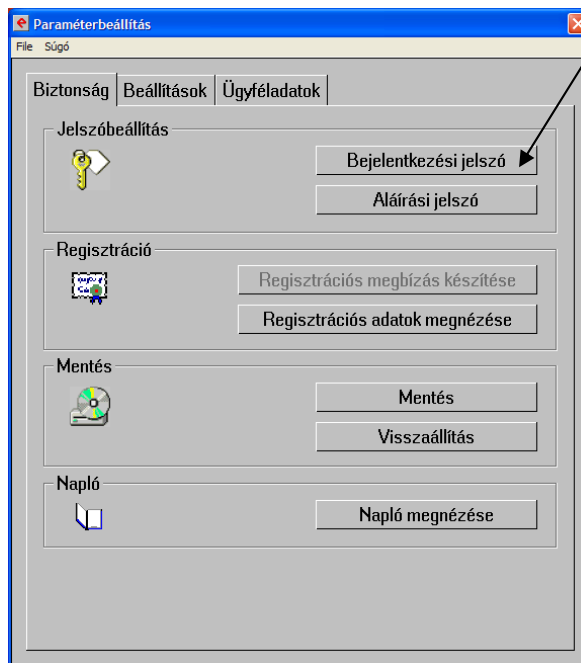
Paraméterbeállítás
File Súgó

Biztonság | Beállítások | Ügyféladatok

Jelszóbeállítás
Bejelentkezési jelszó
Aláírási jelszó

Regisztráció
Regisztrációs megbízás készítése
Regisztrációs adatok megnézése

Mentés
Mentés
Visszaállítás

Napló
Napló megnézése